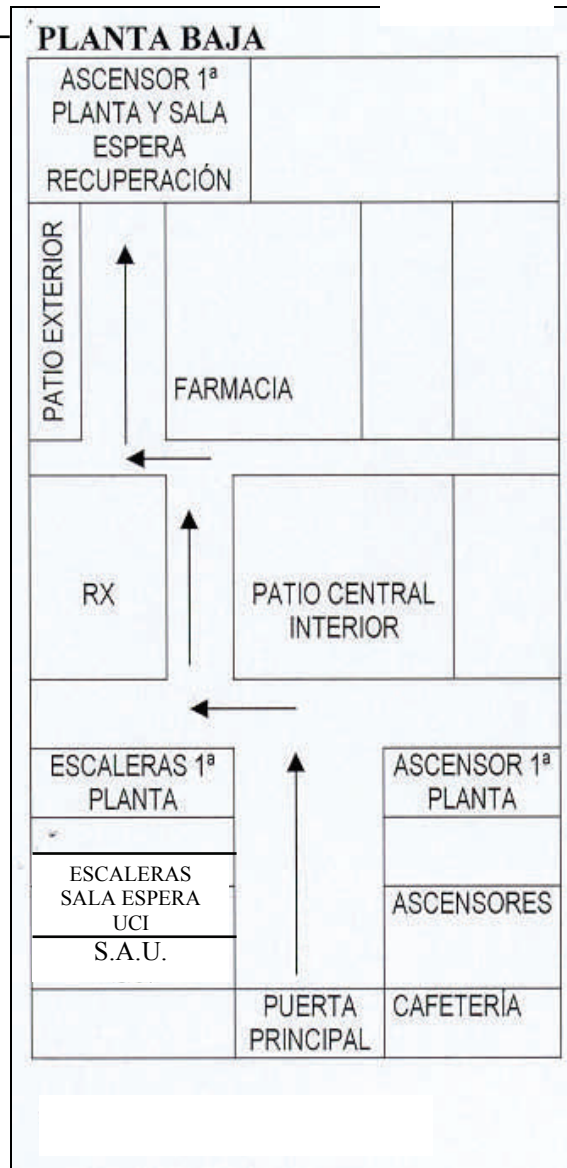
PLANTA BAJA

ASCENSOR 1ª PLANTA Y SALA ESPERA RECUPERACIÓN

PATIO EXTERIOR

FARMACIA

RX

PATIO CENTRAL INTERIOR

ESCALERAS 1ª PLANTA

ASCENSOR 1ª PLANTA

ESCALERAS SALA ESPERA UCI

S.A.U.

ASCENSORES

PUERTA PRINCIPAL

CAFETERÍA